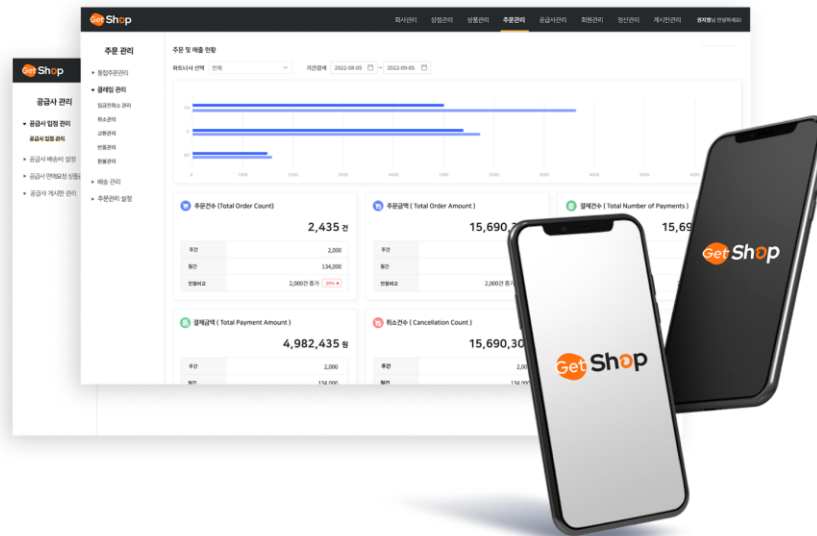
Get Shop

공급사 관리

공급사 입점 관리
공급사 입점 관리
공급사 배송비 설정
공급사 연락처 및 정산
공급사 게시판 관리

Get Shop

회사관리 상점관리 상품관리 주문관리 공급사관리 회원관리 정산관리 게시판관리 관리자님 안녕하세요!

주문 관리

통합주문관리
클레임 관리
입금전취소 관리
취소관리
교환관리
반품관리
환불관리
배송 관리
주문관리 설정

주문 및 매출 현황

파트너사 선택 전체 기간검색 2022-08-05 ~ 2022-09-05

0 1000 2000 3000 4000 5000 6000 7000

주문건수 (Total Order Count)
2,435 건
주간 2,000
월간 134,000
전월비교 2,000건 증가 39%

주문금액 (Total Order Amount)
15,690,
주간
월간
전월비교 2,000건 증가

결제건수 (Total Number of Payments)
15,69

결제금액 (Total Payment Amount)
4,982,435 원
주간 2,000
월간 134,000

취소건수 (Cancellation Count)
15,690,30
주간
월간 134,000

Get Shop

Get Shop